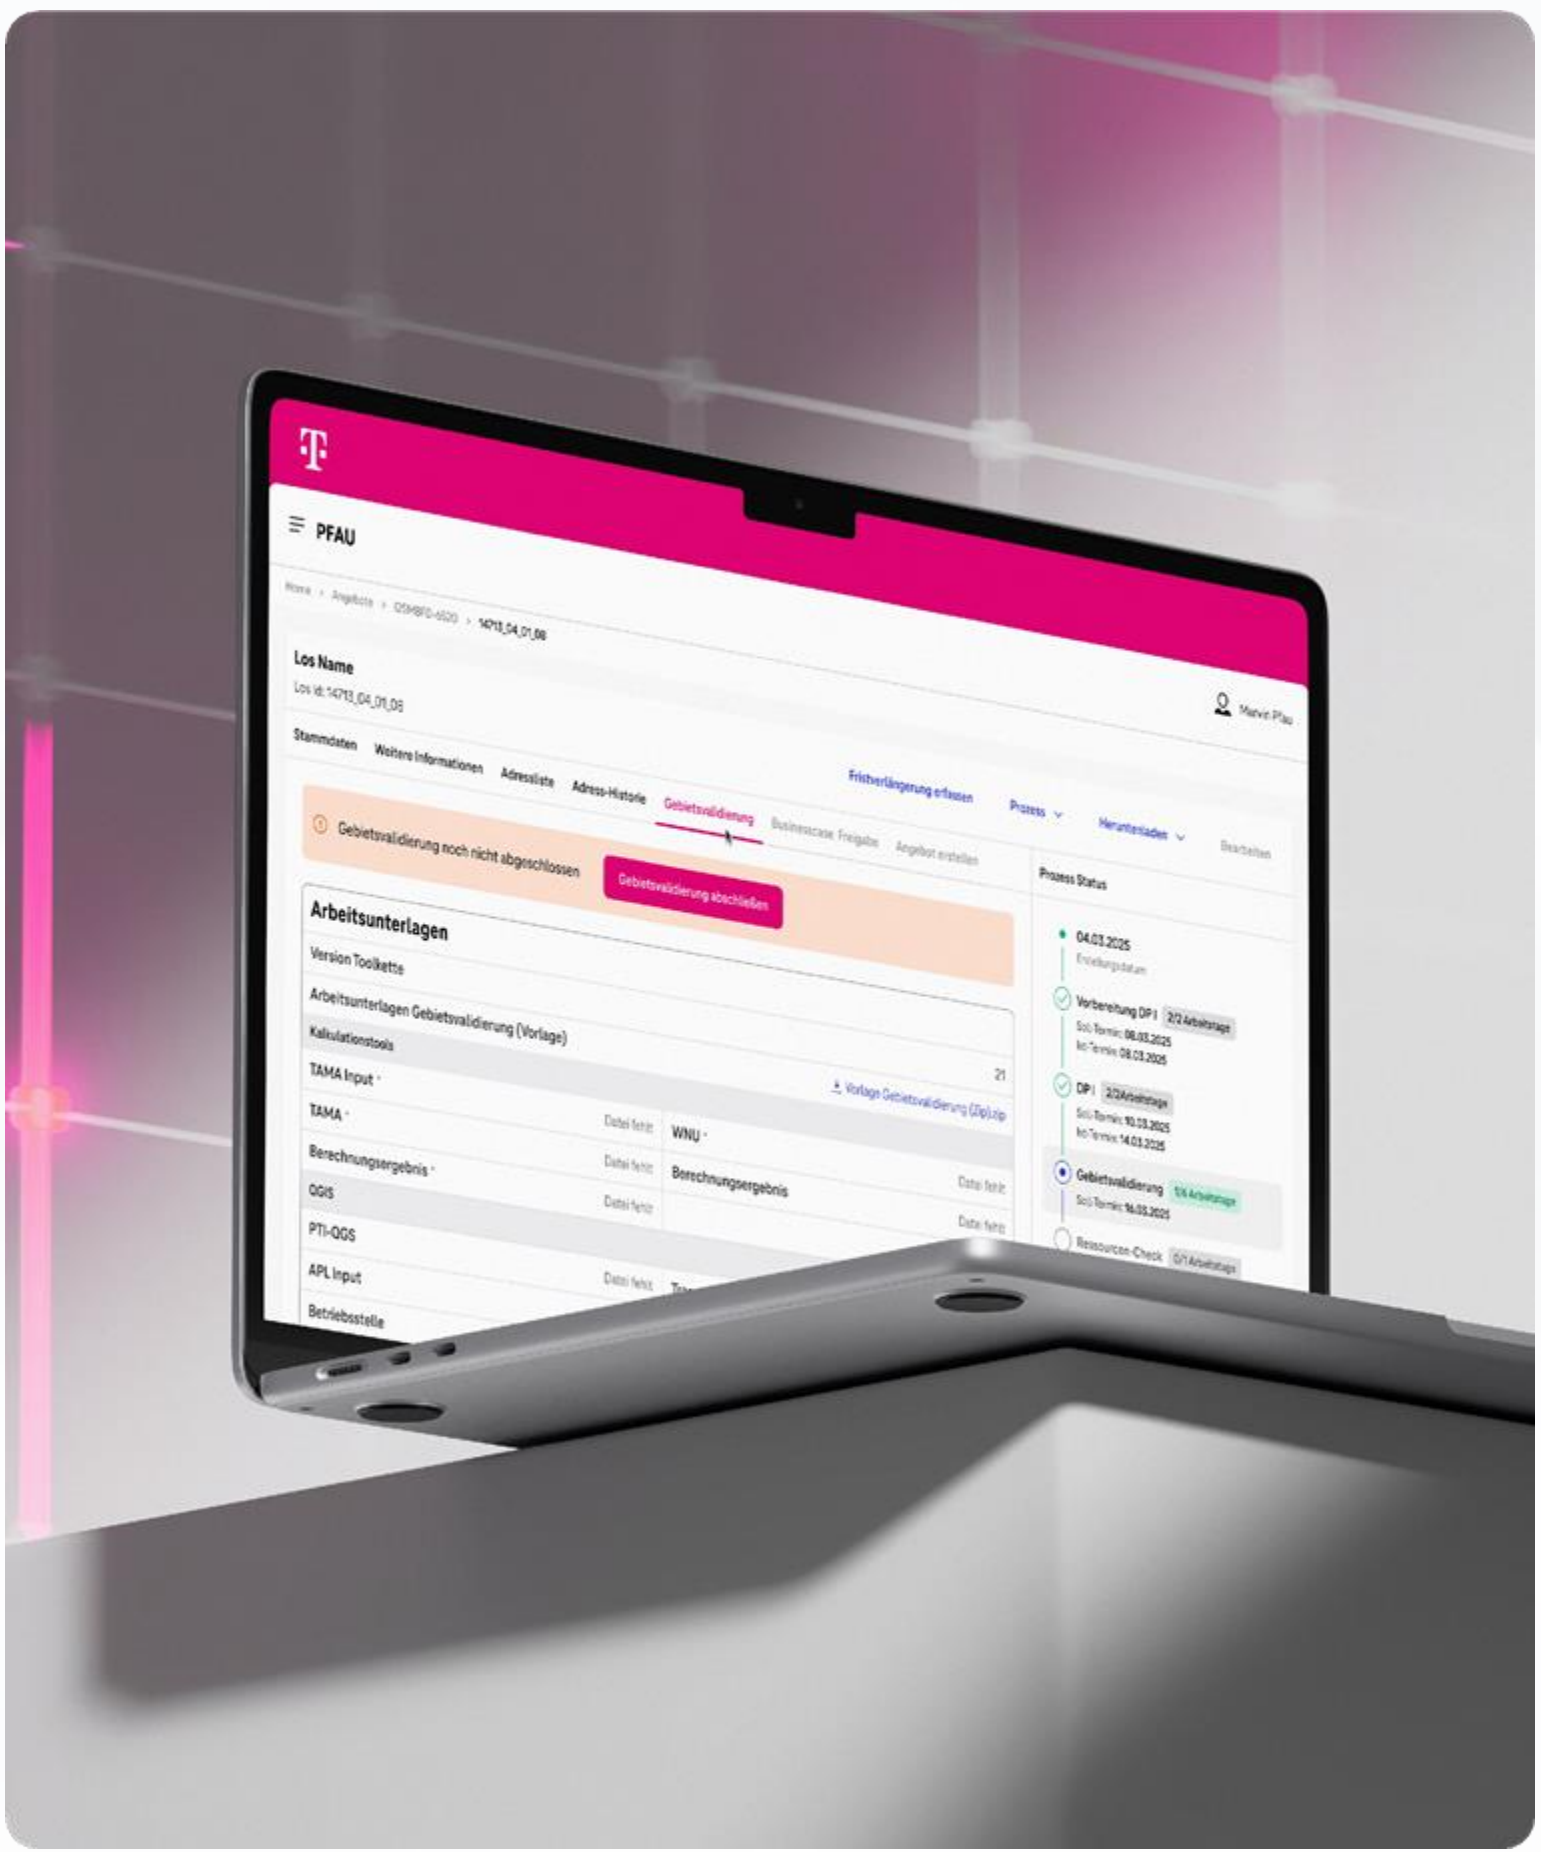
T

PFAU

Home > Angebote > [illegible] > 14713_04_01_06

Los Name
Los id: 14713_04_01_06

Marvin Pfau

Stammdaten Weitere Informationen Adressliste Adress-Historie Gebietsvalidierung Businesscase Freigabe Angebot erstellen

Fristverlängerung erfassen Prozess Herunterladen Bearbeiten

Gebietsvalidierung noch nicht abgeschlossen

Gebietsvalidierung abschließen

Arbeitsunterlagen
Version Toolkette
Arbeitsunterlagen Gebietsvalidierung (Vorlage)
Kalkulationstools
21
Vorlage Gebietsvalidierung (Zip).zip
TAMA Input *
TAMA * Datei fehlt WNU *
Berechnungsergebnis * Datei fehlt Berechnungsergebnis Datei fehlt
QGIS Datei fehlt Datei fehlt
PTI-QGS
APL Input Datei fehlt
Betriebsstelle

Prozess Status
04.03.2025
Erstellungsdatum
Vorbereitung DP I 2/2 Arbeitstage
Soll-Termin: 06.03.2025
Ist-Termin: 08.03.2025
DP I 2/2 Arbeitstage
Soll-Termin: 10.03.2025
Ist-Termin: 14.03.2025
Gebietsvalidierung 1/4 Arbeitstage
Soll-Termin: 16.03.2025
Ressourcen-Check 0/1 Arbeitstage